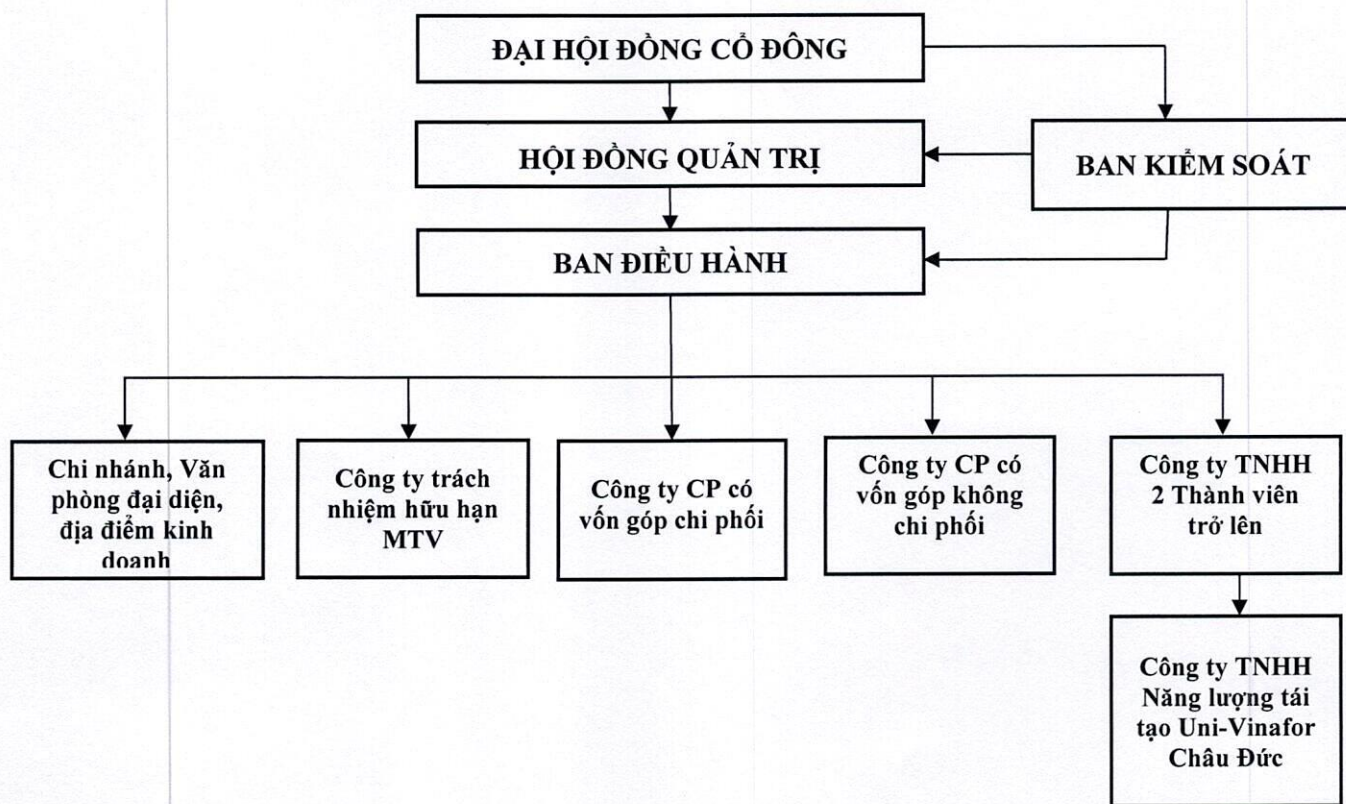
ĐẠI HỘI ĐỒNG CỔ ĐÔNG

HỘI ĐỒNG QUẢN TRỊ

BAN KIỂM SOÁT

BAN ĐIỀU HÀNH

Chi nhánh, Văn phòng đại diện, địa điểm kinh doanh

Công ty trách nhiệm hữu hạn MTV

Công ty CP có vốn góp chi phối

Công ty CP có vốn góp không chi phối

Công ty TNHH 2 Thành viên trở lên

Công ty TNHH Năng lượng tái tạo Uni-Vinafor Châu Đức